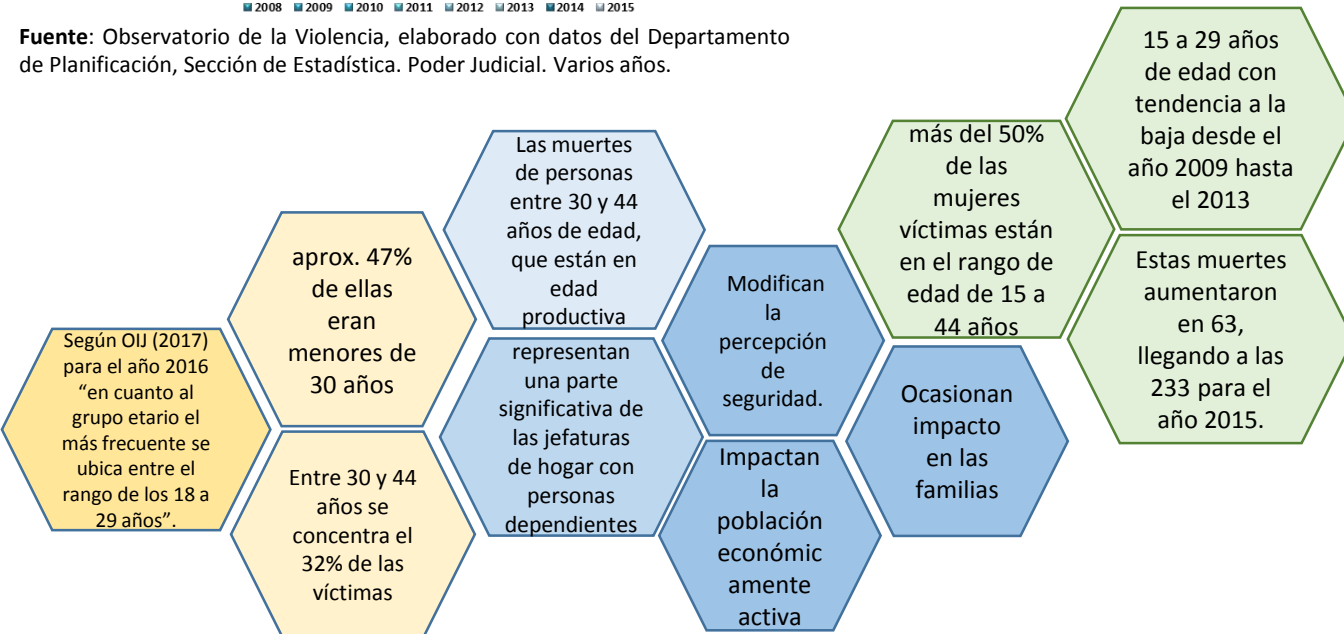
2008 2009 2010 2011 2012 2013 2014 2015

**Fuente**: Observatorio de la Violencia, elaborado con datos del Departamento de Planificación, Sección de Estadística. Poder Judicial. Varios años.

Según OIJ (2017) para el año 2016 "en cuanto al grupo etario el más frecuente se ubica entre el rango de los 18 a 29 años".

aprox. 47% de ellas eran menores de 30 años

Entre 30 y 44 años se concentra el 32% de las víctimas

Las muertes de personas entre 30 y 44 años de edad, que están en edad productiva

representan una parte significativa de las jefaturas de hogar con personas dependientes

Modifican la percepción de seguridad.

Impactan la población económic amente activa

Ocasionan impacto en las familias

más del 50% de las mujeres víctimas están en el rango de edad de 15 a 44 años

15 a 29 años de edad con tendencia a la baja desde el año 2009 hasta el 2013

Estas muertes aumentaron en 63, llegando a las 233 para el año 2015.